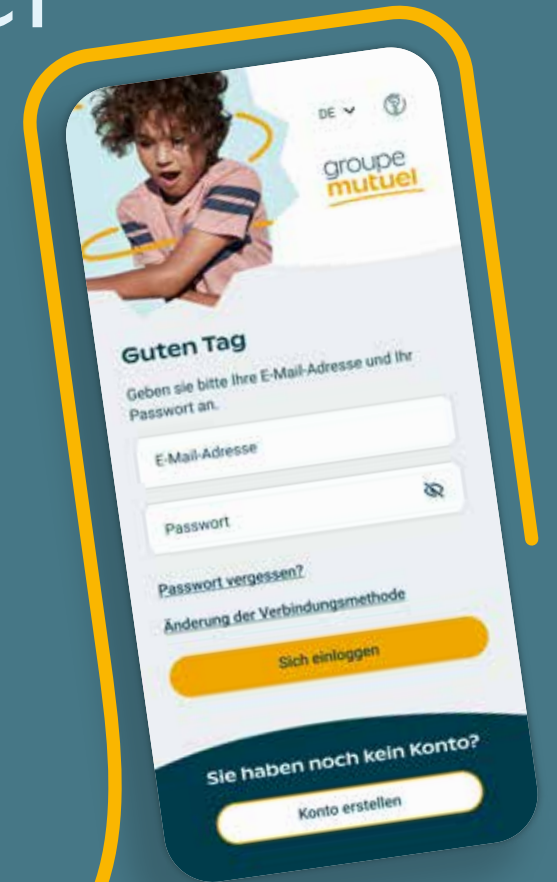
DE

groupe
mutuel

Guten Tag

Geben sie bitte Ihre E-Mail-Adresse und Ihr Passwort an.

E-Mail-Adresse

Passwort

Passwort vergessen?

Änderung der Verbindungsmethode

Sich einloggen

Sie haben noch kein Konto?

Konto erstellen